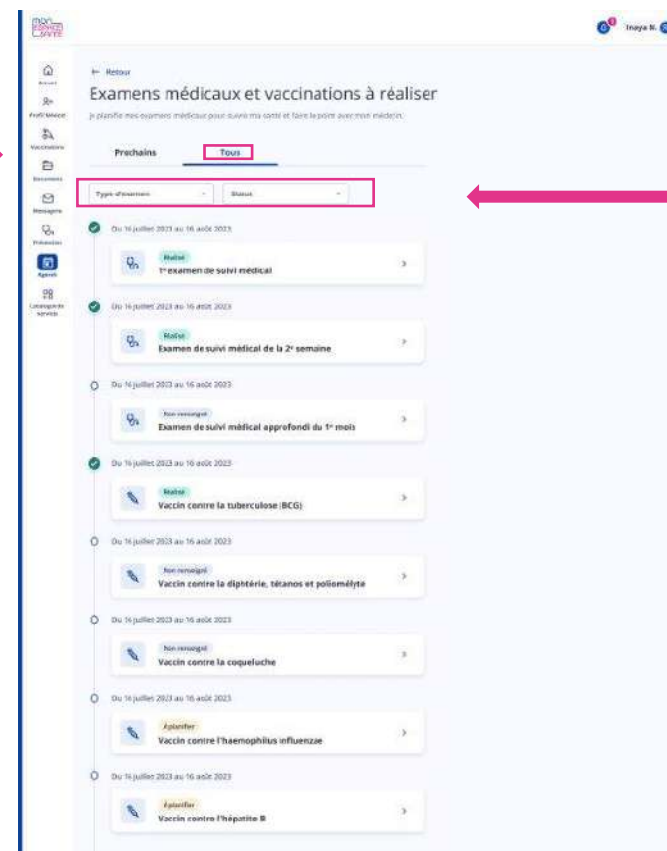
mon espace santé

Inaya N.

Accueil
Profil Médical
Vaccinations
Documents
Messagerie
Prévention
Agenda
Catalogue de services

← Retour

Examens médicaux et vaccinations à réaliser

Je planifie mes examens médicaux pour suivre ma santé et faire le point avec mon médecin.

Prochains
Tous

Type d'examen
Statut

Du 16 juillet 2023 au 16 août 2023
Réalisé
1er examen de suivi médical

Du 16 juillet 2023 au 16 août 2023
Réalisé
Examen de suivi médical de la 2e semaine

Du 16 juillet 2023 au 16 août 2023
Non renseigné
Examen de suivi médical approfondi du 1er mois

Du 16 juillet 2023 au 16 août 2023
Réalisé
Vaccin contre la tuberculose (BCG)

Du 16 juillet 2023 au 16 août 2023
Non renseigné
Vaccin contre la diphtérie, tétanos et poliomélyte

Du 16 juillet 2023 au 16 août 2023
Non renseigné
Vaccin contre la coqueluche

Du 16 juillet 2023 au 16 août 2023
À planifier
Vaccin contre l'haemophilus influenzae

Du 16 juillet 2023 au 16 août 2023
À planifier
Vaccin contre l'hépatite B